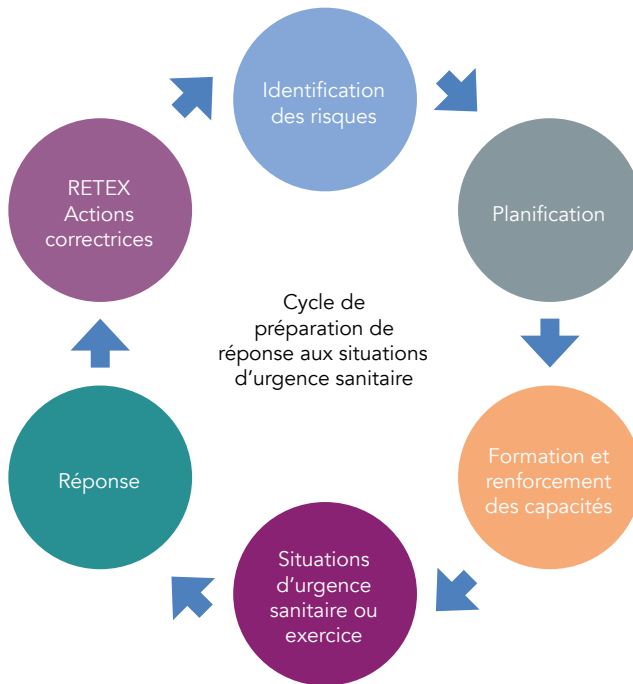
Identification des risques

Planification

Formation et renforcement des capacités

Situations d'urgence sanitaire ou exercice

Réponse

RETEX Actions correctrices

Cycle de préparation de réponse aux situations d'urgence sanitaire